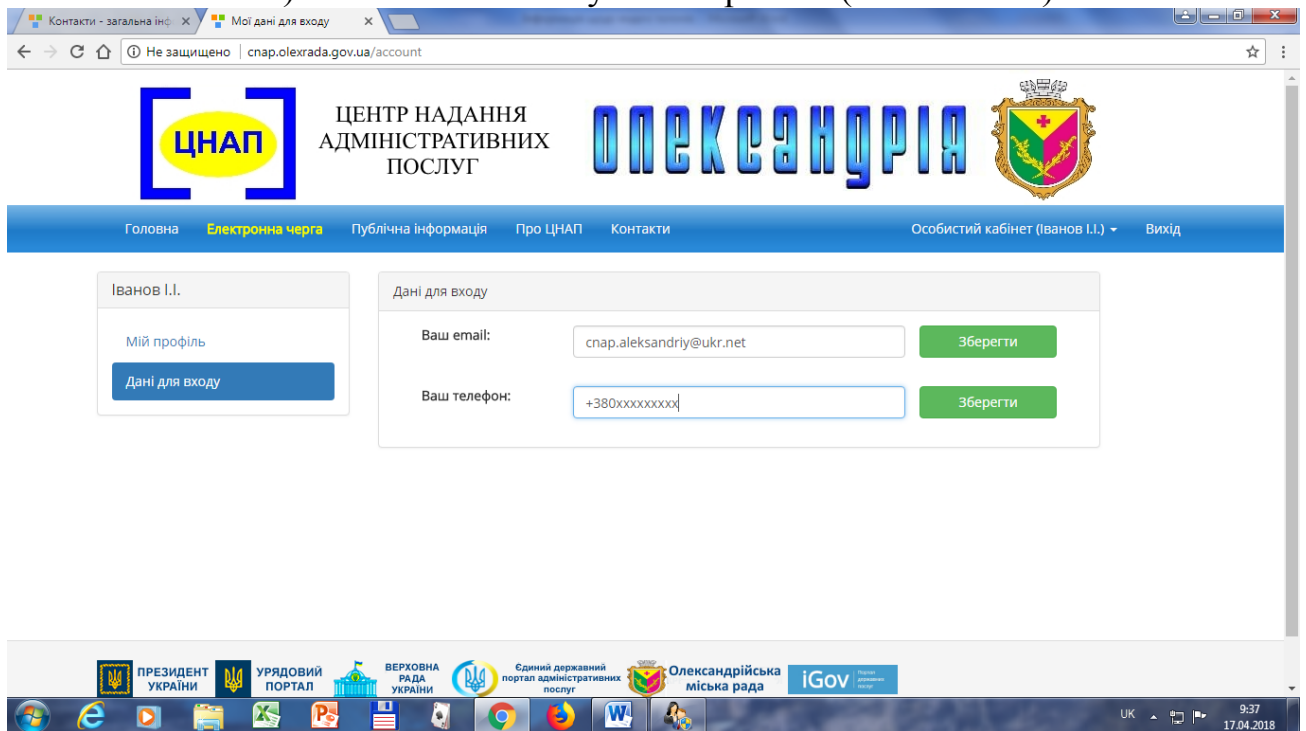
Контакти - загальна інф ×
Мої дані для входу ×

Не защищено | cnap.olexrada.gov.ua/account

ЦНАП

ЦЕНТР НАДАННЯ АДМІНІСТРАТИВНИХ ПОСЛУГ

ОЛЕКСАНДРІЯ

Головна Електронна черга Публічна інформація Про ЦНАП Контакти Особистий кабінет (Іванов І.І.) Вихід

Іванов І.І.

Мій профіль

Дані для входу

Дані для входу

Ваш email: cnap.aleksandriy@ukr.net Зберегти

Ваш телефон: +380xxxxxxxxx Зберегти

ПРЕЗИДЕНТ УКРАЇНИ
УРЯДОВИЙ ПОРТАЛ
ВЕРХОВНА РАДА УКРАЇНИ
Єдиний державний портал адміністративних послуг
Олександрійська міська рада
iGov

UK 9:37 17.04.2018